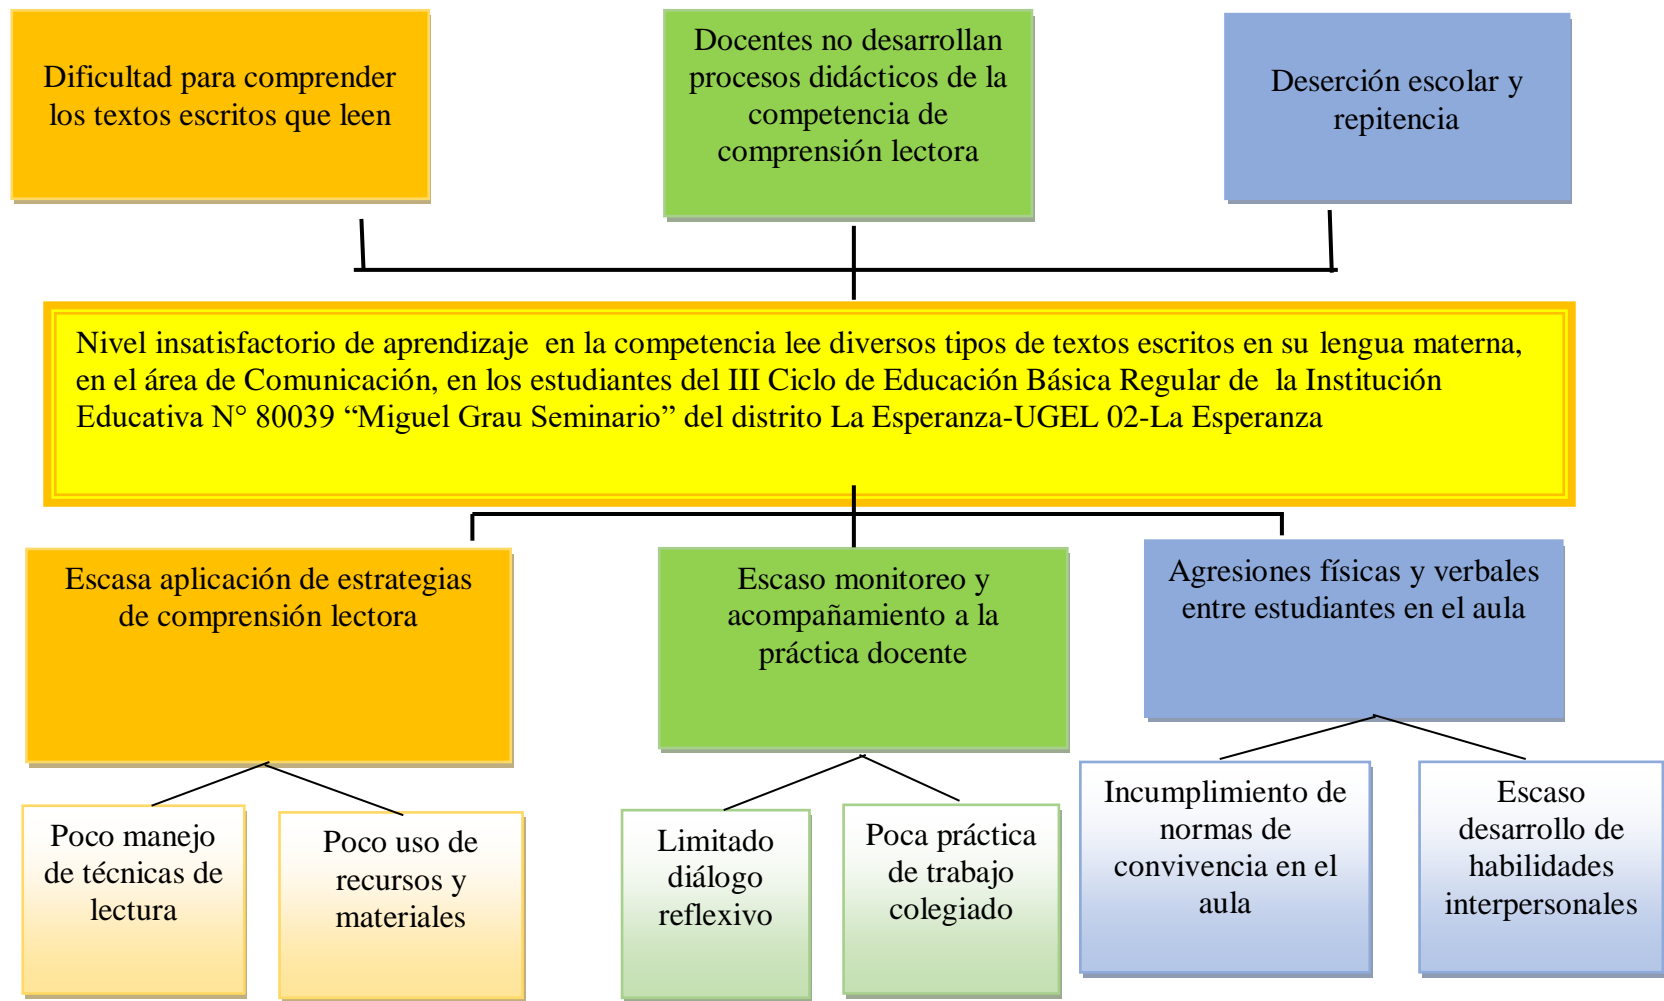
Dificultad para comprender los textos escritos que leen

Docentes no desarrollan procesos didácticos de la competencia de comprensión lectora

Deserción escolar y repitencia

Nivel insatisfactorio de aprendizaje en la competencia lee diversos tipos de textos escritos en su lengua materna, en el área de Comunicación, en los estudiantes del III Ciclo de Educación Básica Regular de la Institución Educativa N° 80039 “Miguel Grau Seminario” del distrito La Esperanza-UGEL 02-La Esperanza

Escasa aplicación de estrategias de comprensión lectora

Escaso monitoreo y acompañamiento a la práctica docente

Agresiones físicas y verbales entre estudiantes en el aula

Poco manejo de técnicas de lectura

Poco uso de recursos y materiales

Limitado diálogo reflexivo

Poca práctica de trabajo colegiado

Incumplimiento de normas de convivencia en el aula

Escaso desarrollo de habilidades interpersonales